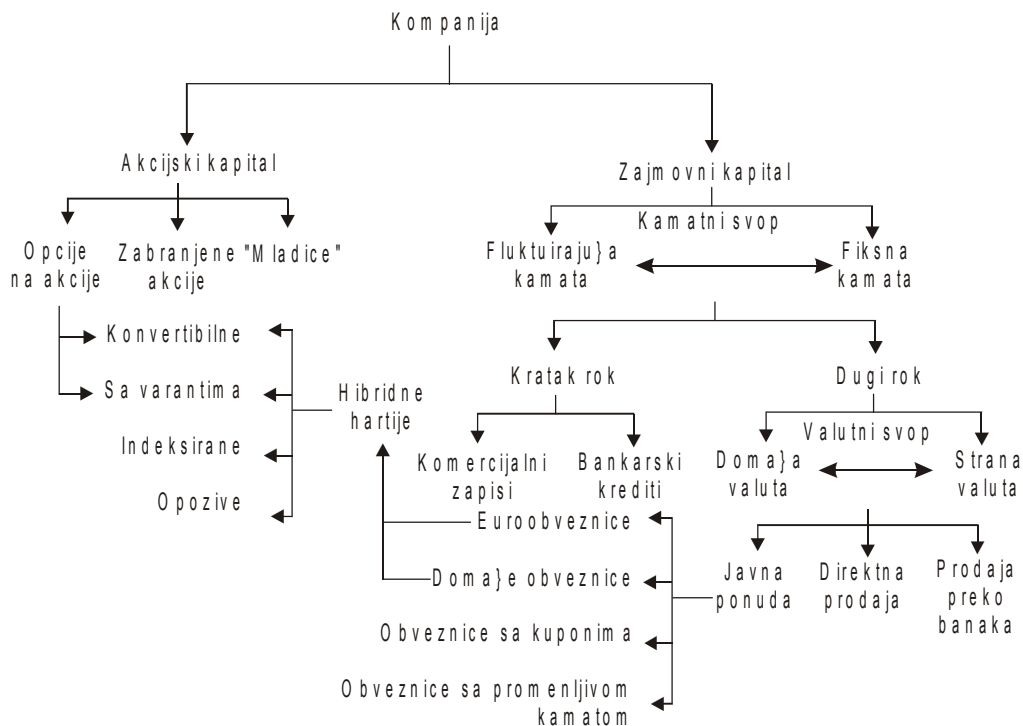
Kompanija

Akcijski kapital

Zajmovni kapital

Opcije na akcije

Zabranjene akcije

"Mladice"

Kamatni svop

Fluktuiraju}a kamata

Fiksna kamata

Konvertibilne

Sa varantima

Indeksirane

Opozive

Hibridne hartije

Kratak rok

Dugi rok

Komercijalni zapisi

Bankarski krediti

Valutni svop

Doma}a valuta

Strana valuta

Euroobveznice

Doma}e obveznice

Obveznice sa kuponima

Obveznice sa promenljivom kamatom

Javna ponuda

Direktna prodaja

Prodaja preko banaka